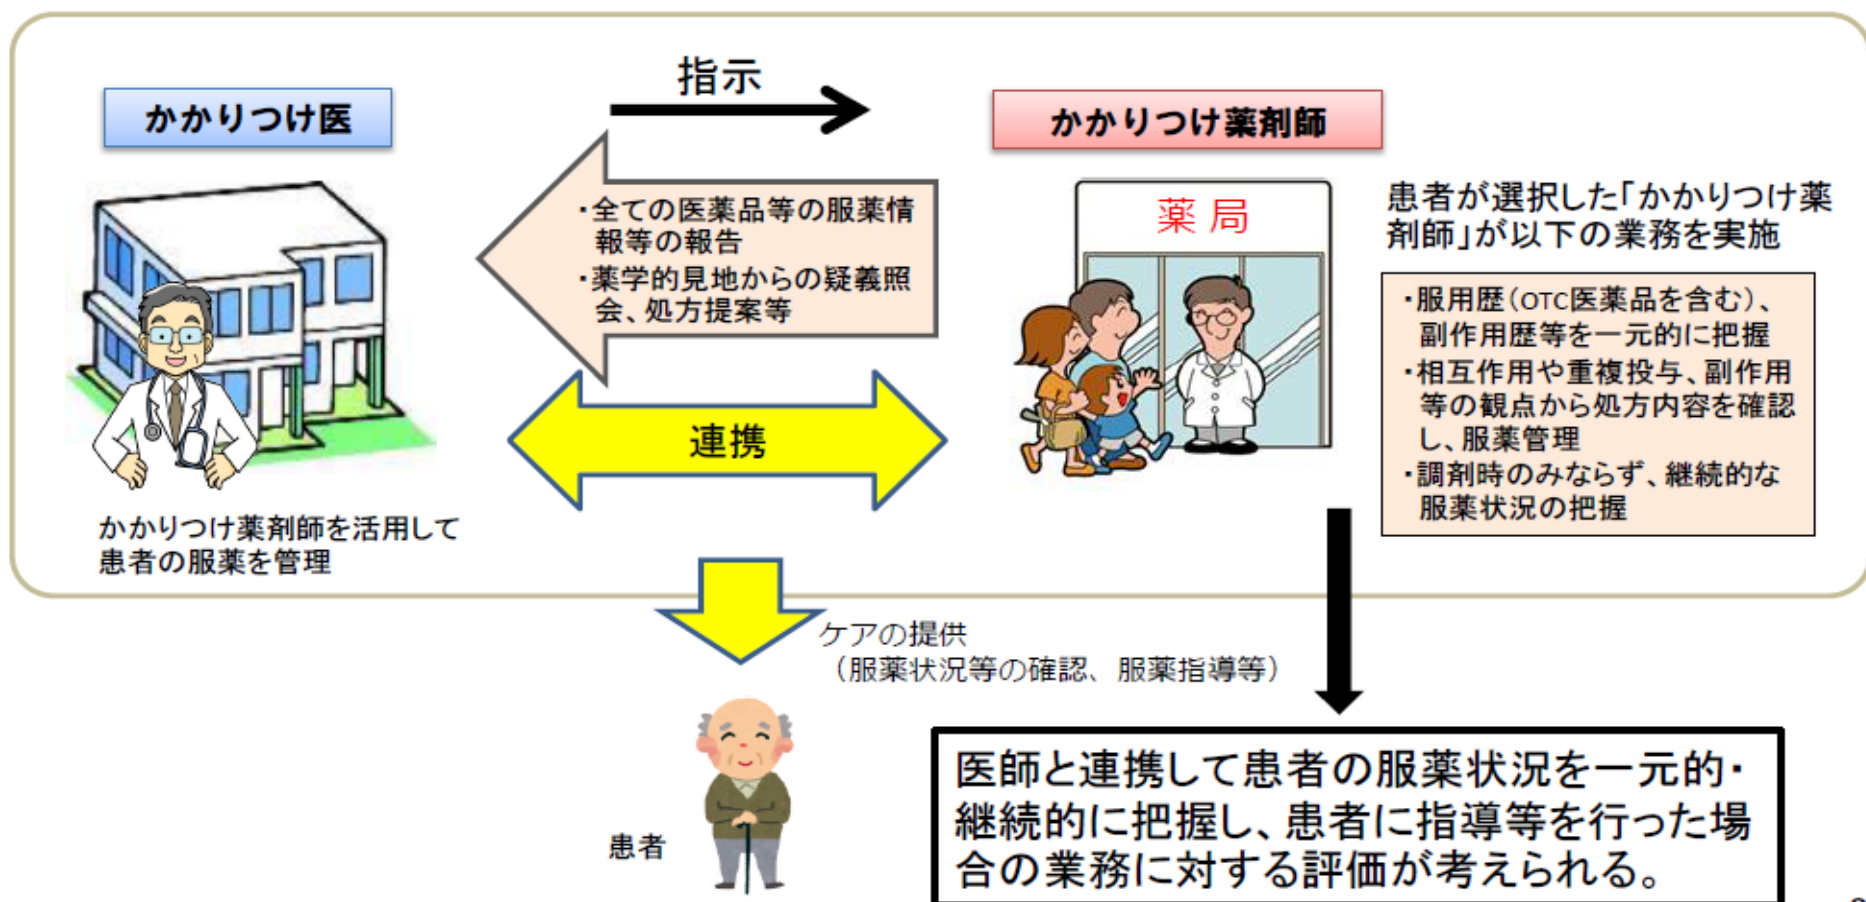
かかりつけ医

指示

かかりつけ薬剤師

・全ての医薬品等の服薬情報等の報告
・薬学的見地からの疑義照会、処方提案等

薬局

患者が選択した「かかりつけ薬剤師」が以下の業務を実施

・服用歴（OTC医薬品を含む）、副作用歴等を一元的に把握
・相互作用や重複投与、副作用等の観点から処方内容を確認し、服薬管理
・調剤時のみならず、継続的な服薬状況の把握

連携

かかりつけ薬剤師を活用して患者の服薬を管理

ケアの提供
（服薬状況等の確認、服薬指導等）

患者

医師と連携して患者の服薬状況を一元的・継続的に把握し、患者に指導等を行った場合の業務に対する評価が考えられる。